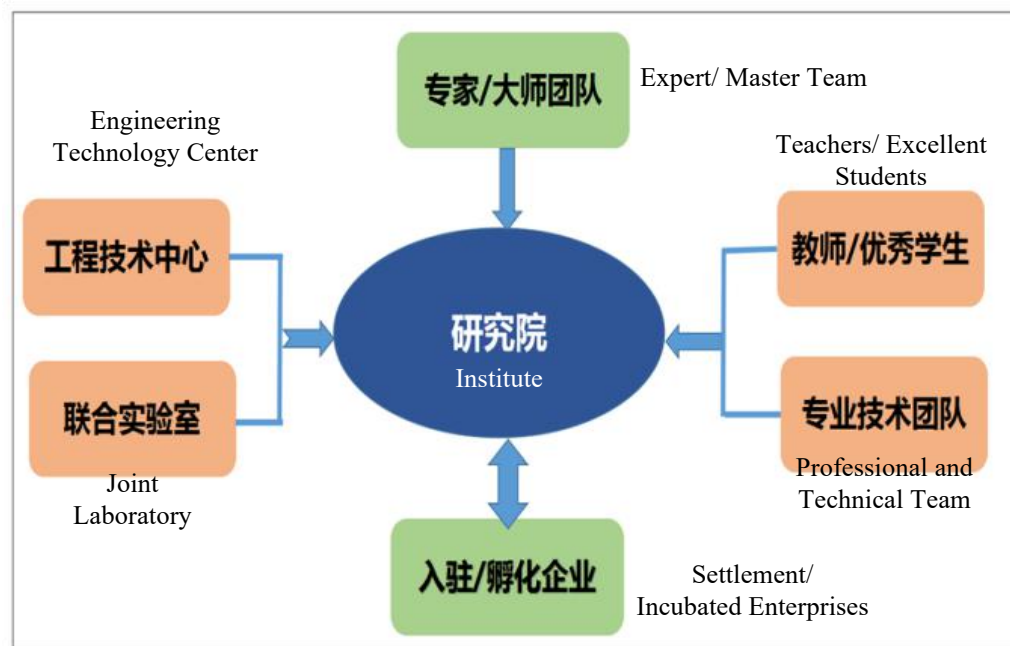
专家/大师团队
Expert/ Master Team

Engineering Technology Center

工程技术中心

联合实验室

Joint Laboratory

Teachers/ Excellent Students

教师/优秀学生

专业技术团队

Professional and Technical Team

研究院
Institute

入驻/孵化企业

Settlement/ Incubated Enterprises